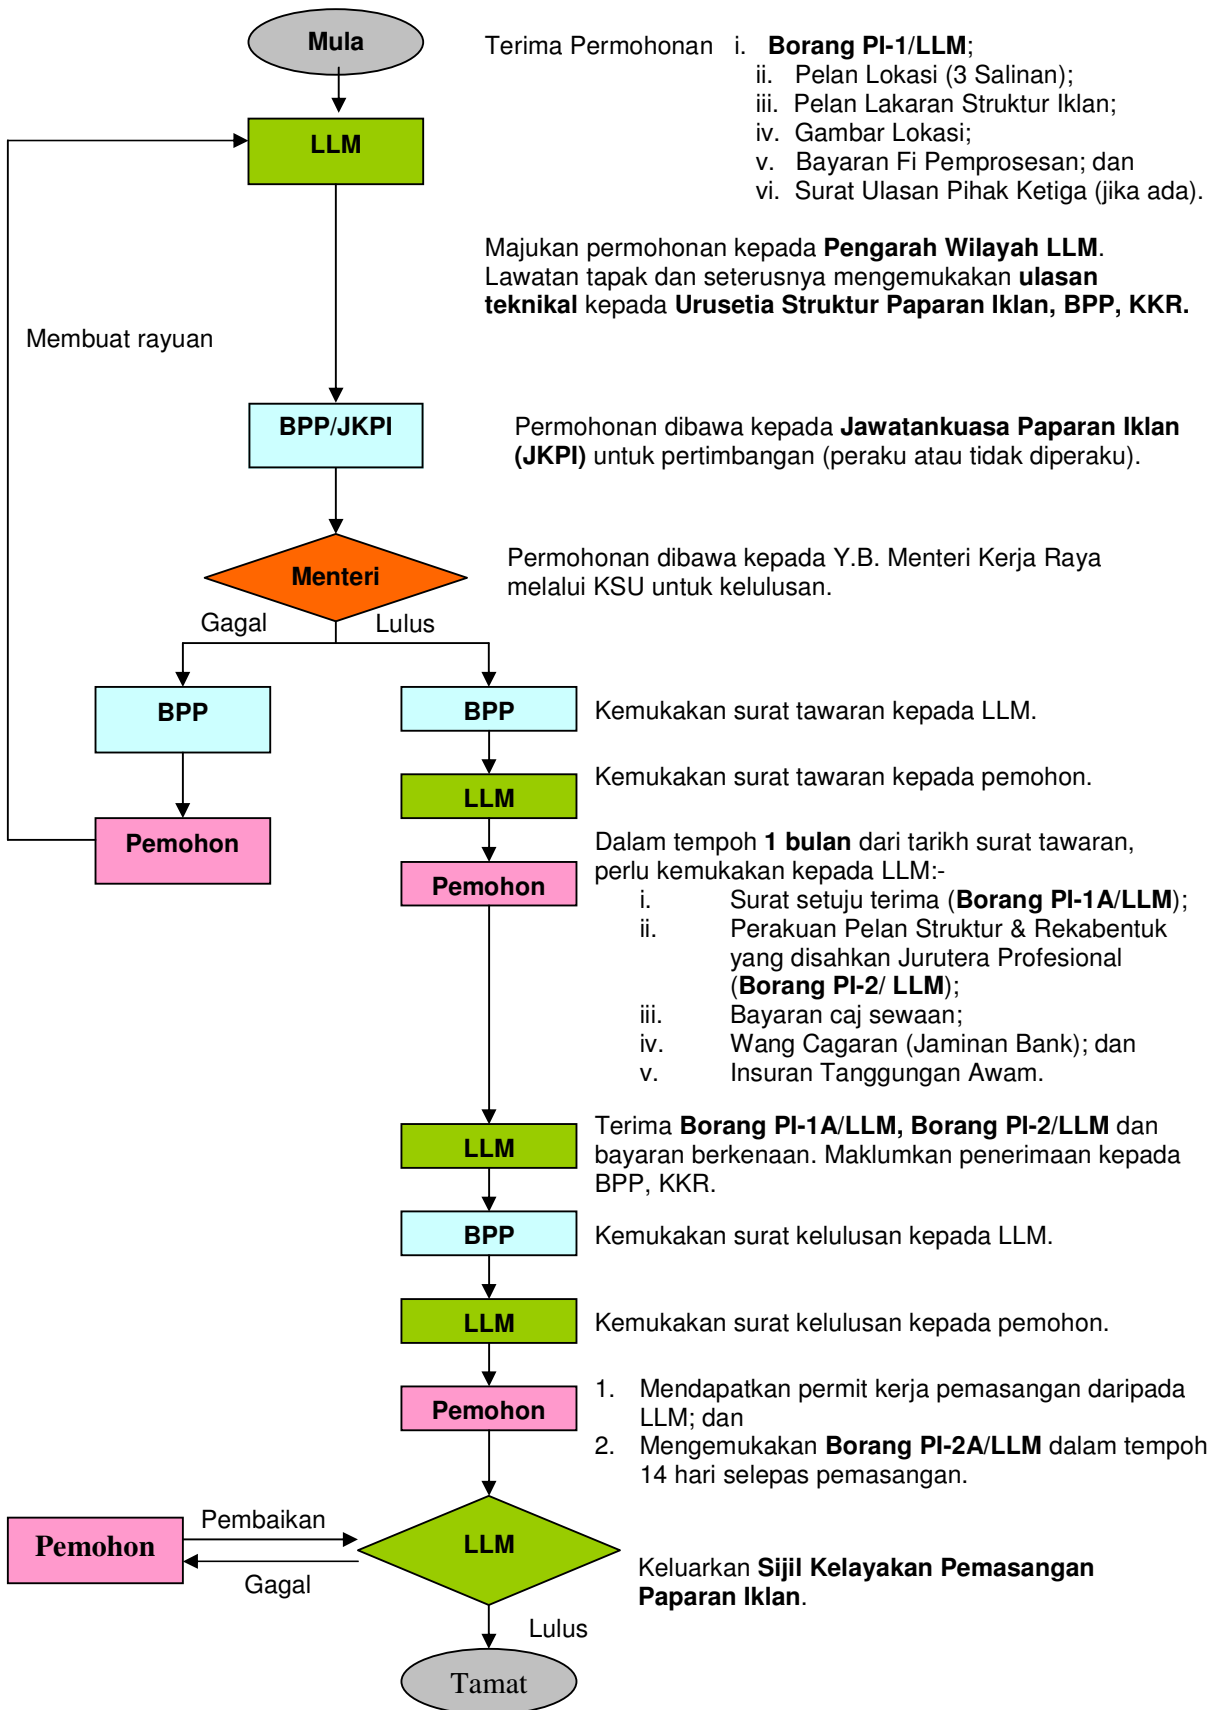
Mula

Terima Permohonan i. Borang PI-1/LLM;
ii. Pelan Lokasi (3 Salinan);
iii. Pelan Lakaran Struktur Iklan;
iv. Gambar Lokasi;
v. Bayaran Fi Pemprosesan; dan
vi. Surat Ulasan Pihak Ketiga (jika ada).

LLM

Majukan permohonan kepada Pengarah Wilayah LLM. Lawatan tapak dan seterusnya mengemukakan ulasan teknikal kepada Urusetia Struktur Paparan Iklan, BPP, KKR.

Membuat rayuan

BPP/JKPI

Permohonan dibawa kepada Jawatankuasa Paparan Iklan (JKPI) untuk pertimbangan (peraku atau tidak diperaku).

Menteri

Permohonan dibawa kepada Y.B. Menteri Kerja Raya melalui KSU untuk kelulusan.

Gagal

Lulus

BPP

BPP

Kemukakan surat tawaran kepada LLM.

LLM

Kemukakan surat tawaran kepada pemohon.

Pemohon

Pemohon

Dalam tempoh 1 bulan dari tarikh surat tawaran, perlu kemukakan kepada LLM:-
i. Surat setuju terima (Borang PI-1A/LLM);
ii. Perakuan Pelan Struktur & Rekabentuk yang disahkan Jurutera Profesional (Borang PI-2/ LLM);
iii. Bayaran caj sewaan;
iv. Wang Cagaran (Jaminan Bank); dan
v. Insuran Tanggungan Awam.

LLM

Terima Borang PI-1A/LLM, Borang PI-2/LLM dan bayaran berkenaan. Maklumkan penerimaan kepada BPP, KKR.

BPP

Kemukakan surat kelulusan kepada LLM.

LLM

Kemukakan surat kelulusan kepada pemohon.

Pemohon

1. Mendapatkan permit kerja pemasangan daripada LLM; dan
2. Mengemukakan Borang PI-2A/LLM dalam tempoh 14 hari selepas pemasangan.

Pemohon

Pembaikan

Gagal

LLM

Keluarkan Sijil Kelayakan Pemasangan Paparan Iklan.

Lulus

Tamat